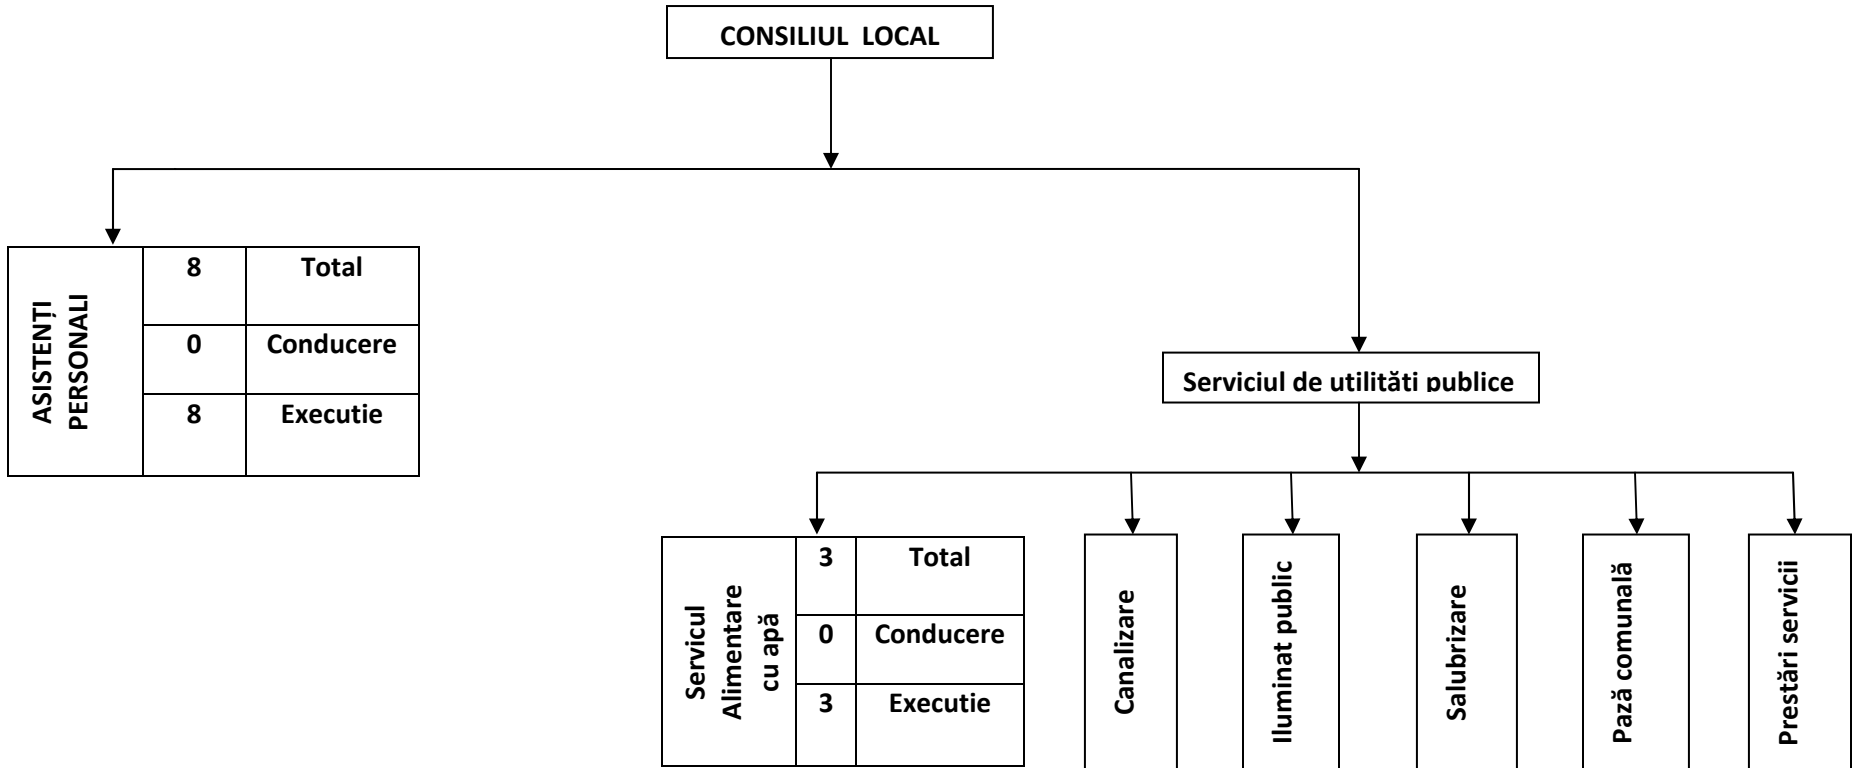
CONSILIUL LOCAL

ASISTENȚI PERSONALI

| 8 | Total |
|---|---|
| 0 | Conducere |
| 8 | Executie |

Serviciul de utilităti publice

Servicul Alimentare cu apă

| 3 | Total |
|---|---|
| 0 | Conducere |
| 3 | Executie |

Canalizare

Iluminat public

Salubrizare

Pază comunală

Prestări servicii